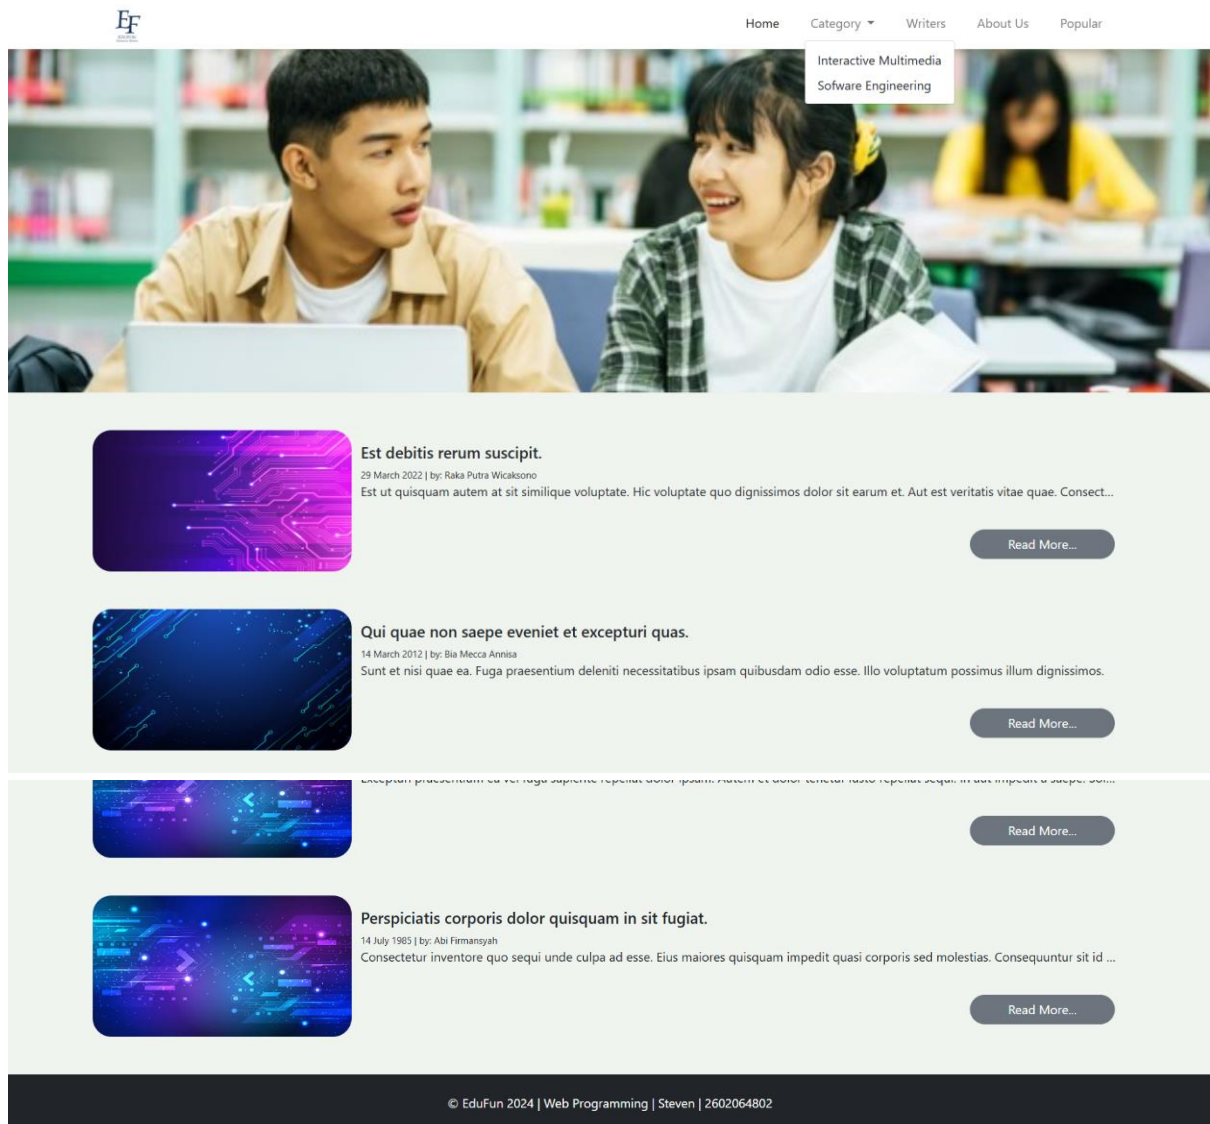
EF

Home Category Writers About Us Popular

Interactive Multimedia
Sofware Engineering

Est debitis rerum suscipit.
29 March 2022 | by: Raka Putra Wicaksono
Est ut quisquam autem at sit similique voluptate. Hic voluptate quo dignissimos dolor sit earum et. Aut est veritatis vitae quae. Consect...

Read More...

Qui quae non saepe eveniet et excepturi quas.
14 March 2012 | by: Bia Mecca Annisa
Sunt et nisi quae ea. Fuga praesentium deleniti necessitatibus ipsam quibusdam odio esse. Illo voluptatum possimus illum dignissimos.

Read More...

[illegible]

Read More...

Perspiciatis corporis dolor quisquam in sit fugiat.
14 July 1985 | by: Abi Firmansyah
Consectetur inventore quo sequi unde culpa ad esse. Eius maiores quisquam impedit quasi corporis sed molestias. Consequuntur sit id ...

Read More...

© EduFun 2024 | Web Programming | Steven | 2602064802